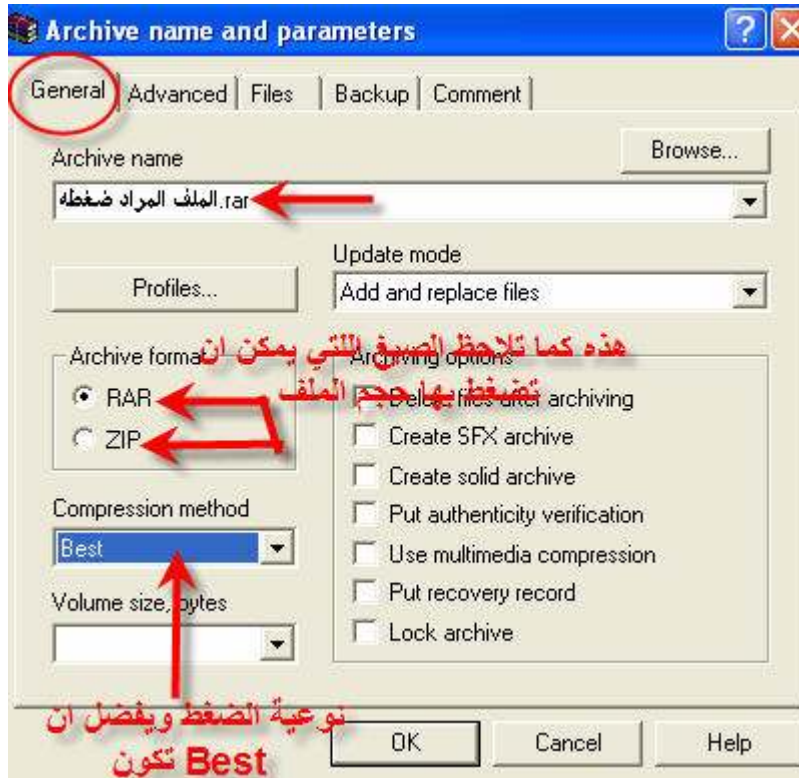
Archive name and parameters

General | Advanced | Files | Backup | Comment

Archive name

Browse...

الملف المراد ضغطه.rar

Update mode

Profiles...

Add and replace files

هذه كما تلاحظ الصيغ اللتي يمكن ان تضغط بها حجم الملف

Archive format

Archiving options

RAR

Delete files after archiving

ZIP

Create SFX archive

Create solid archive

Compression method

Put authenticity verification

Best

Use multimedia compression

Volume size, bytes

Put recovery record

Lock archive

نوعية الضغط ويفضل ان تكون Best

OK

Cancel

Help